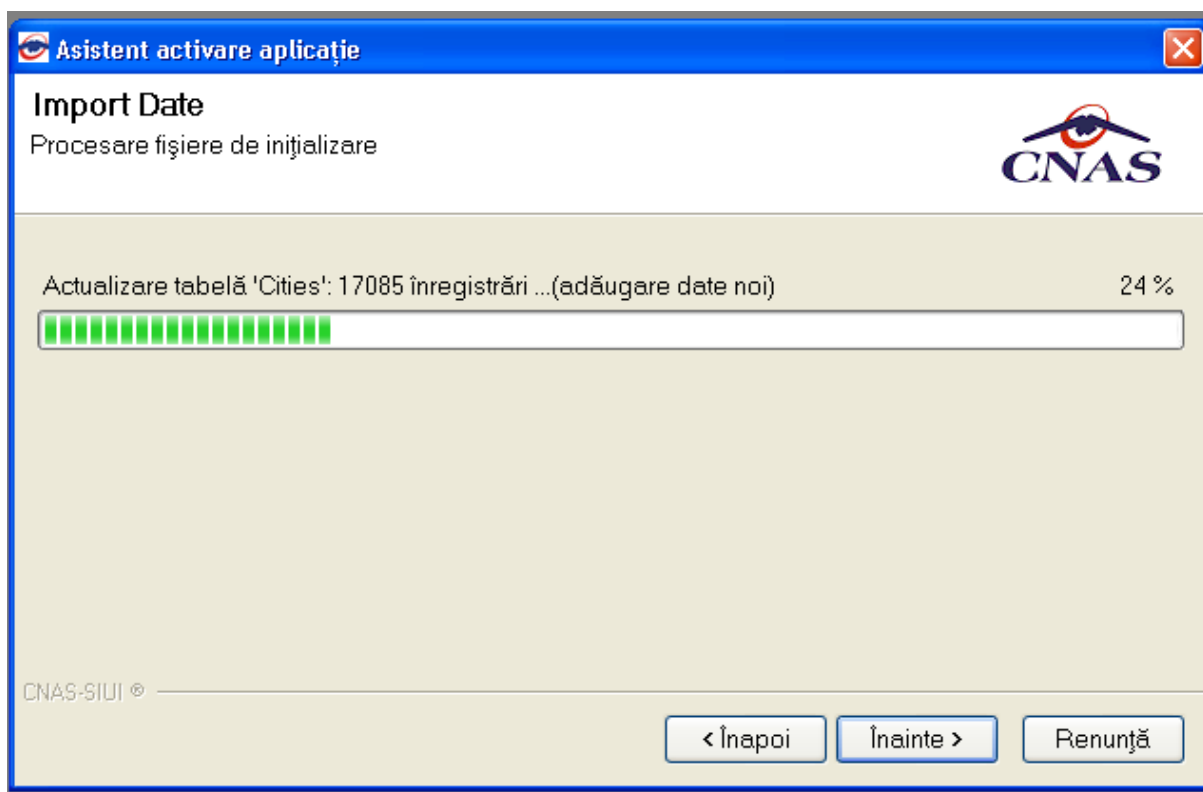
Asistent activare aplicație

Import Date

Procesare fişiere de iniţializare

CNAS

Actualizare tabelă 'Cities': 17085 înregistrări ...(adăugare date noi)

24 %

CNAS-SIUI ®

< Înapoi

Înainte >

Renunţă